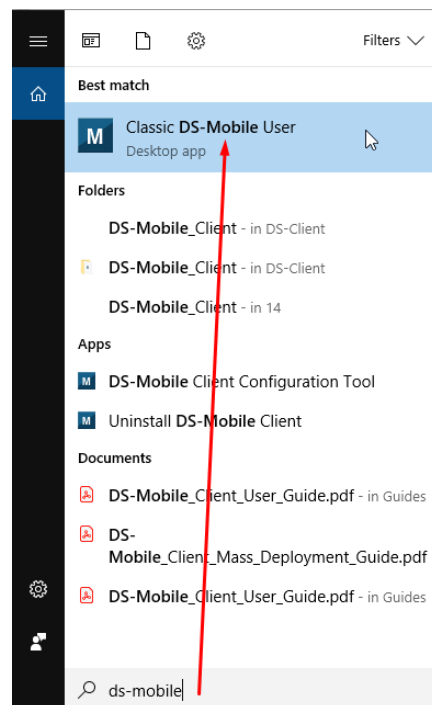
Filters

Best match

M Classic DS-Mobile User
Desktop app

Folders

DS-Mobile_Client - in DS-Client

DS-Mobile_Client - in DS-Client

DS-Mobile_Client - in 14

Apps

M DS-Mobile Client Configuration Tool

M Uninstall DS-Mobile Client

Documents

DS-Mobile_Client_User_Guide.pdf - in Guides

DS-Mobile_Client_Mass_Deployment_Guide.pdf

DS-Mobile_Client_User_Guide.pdf - in Guides

ds-mobile